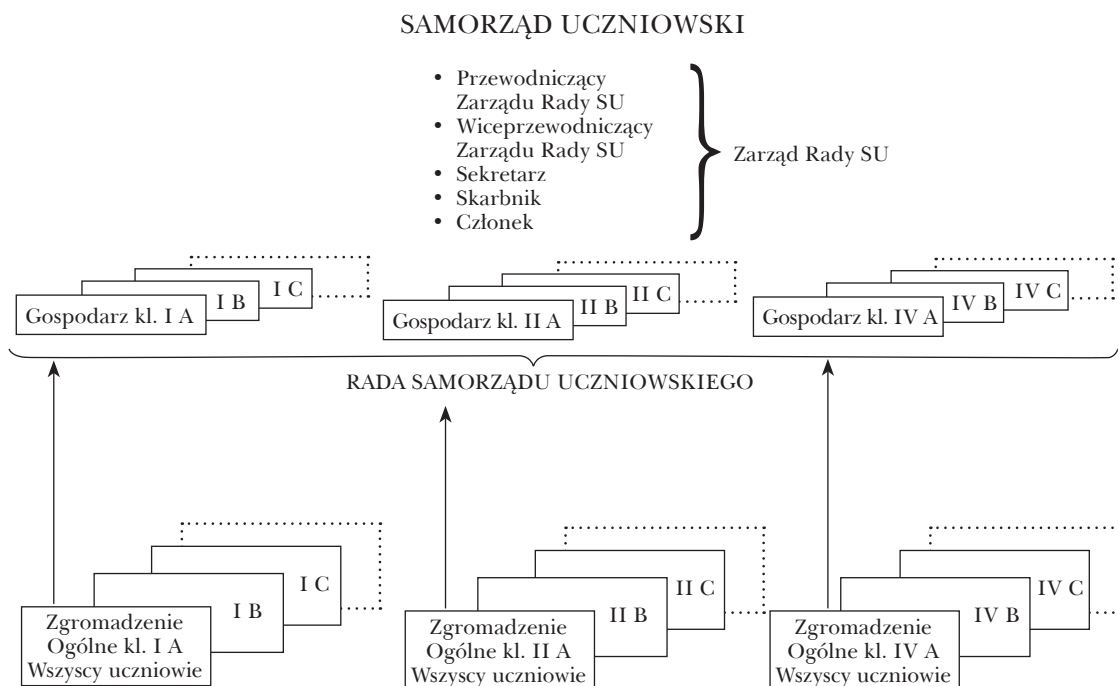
SAMORZĄD UCZNIOWSKI

- Przewodniczący Zarządu Rady SU
- Wiceprzewodniczący Zarządu Rady SU
- Sekretarz
- Skarbnik
- Członek

Zarząd Rady SU

Gospodarz kl. I A
I B
I C

Gospodarz kl. II A
II B
II C

Gospodarz kl. IV A
IV B
IV C

RADA SAMORZĄDU UCZNIOWSKIEGO

Zgromadzenie Ogólne kl. I A Wszyscy uczniowie
I B
I C

Zgromadzenie Ogólne kl. II A Wszyscy uczniowie
II B
II C

Zgromadzenie Ogólne kl. IV A Wszyscy uczniowie
IV B
IV C